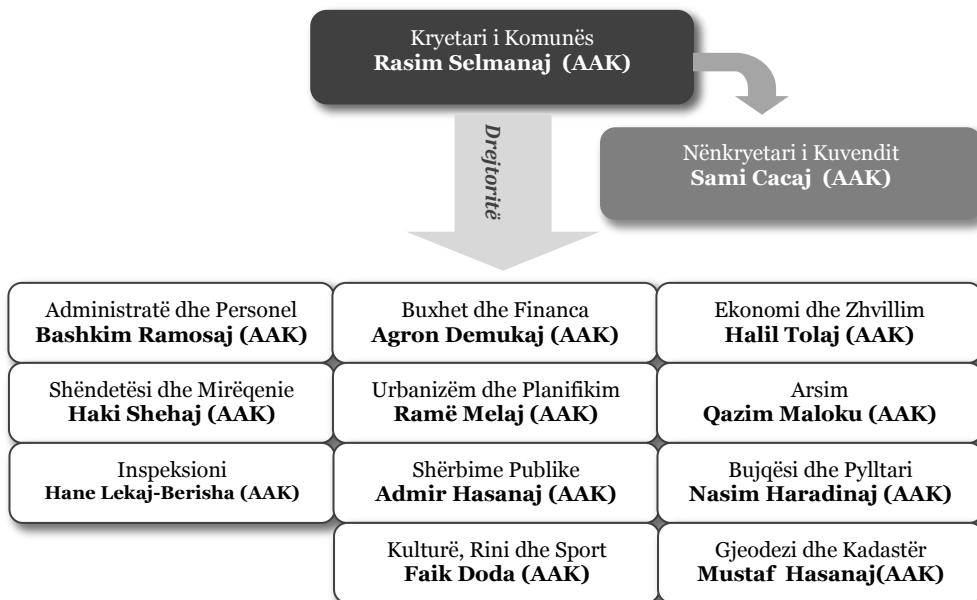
Kryetari i Komunës
**Rasim Selmanaj (AAK)**

Nënkryetari i Kuvendit
**Sami Cacaj (AAK)**

*Drejtoritë*

Administratë dhe Personel
**Bashkim Ramosaj (AAK)**

Buxhet dhe Financa
**Agron Demukaj (AAK)**

Ekonomi dhe Zhvillim
**Halil Tolaj (AAK)**

Shëndetësi dhe Mirëqenie
**Haki Shehaj (AAK)**

Urbanizëm dhe Planifikim
**Ramë Melaj (AAK)**

Arsim
**Qazim Maloku (AAK)**

Inspeksioni
**Hane Lekaj-Berisha (AAK)**

Shërbime Publike
**Admir Hasanaj (AAK)**

Bujqësi dhe Pylltari
**Nasim Haradinaj (AAK)**

Kulturë, Rini dhe Sport
**Faik Doda (AAK)**

Gjeodezi dhe Kadastër
**Mustaf Hasanaj(AAK)**